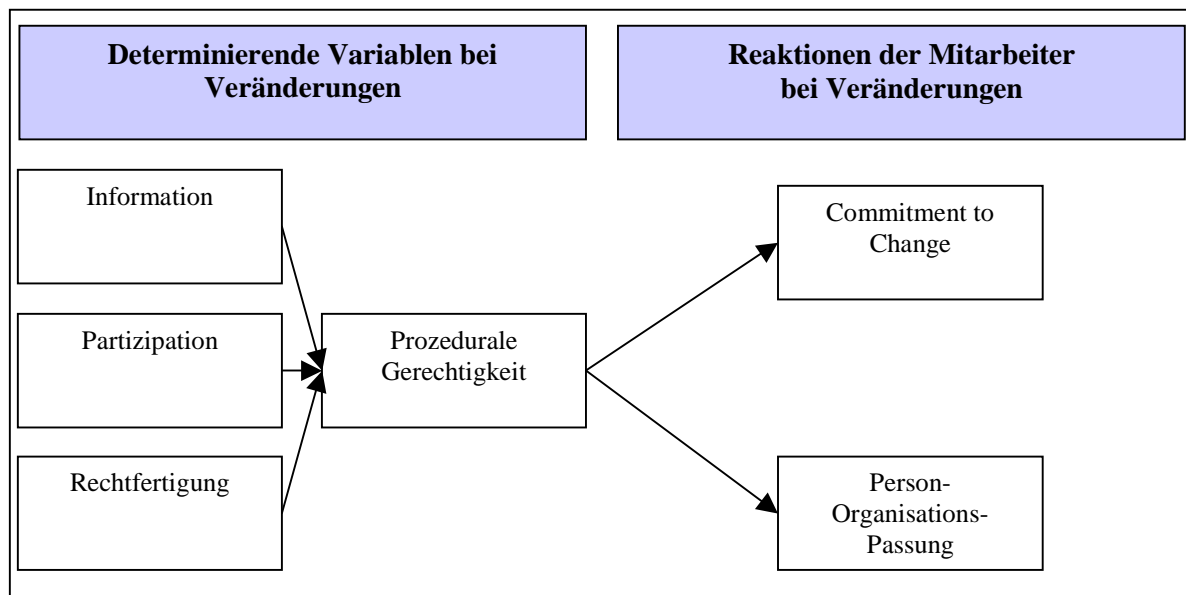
Determinierende Variablen bei Veränderungen

Reaktionen der Mitarbeiter bei Veränderungen

Information

Partizipation

Rechtfertigung

Prozedurale Gerechtigkeit

Commitment to Change

Person-Organisations-Passung